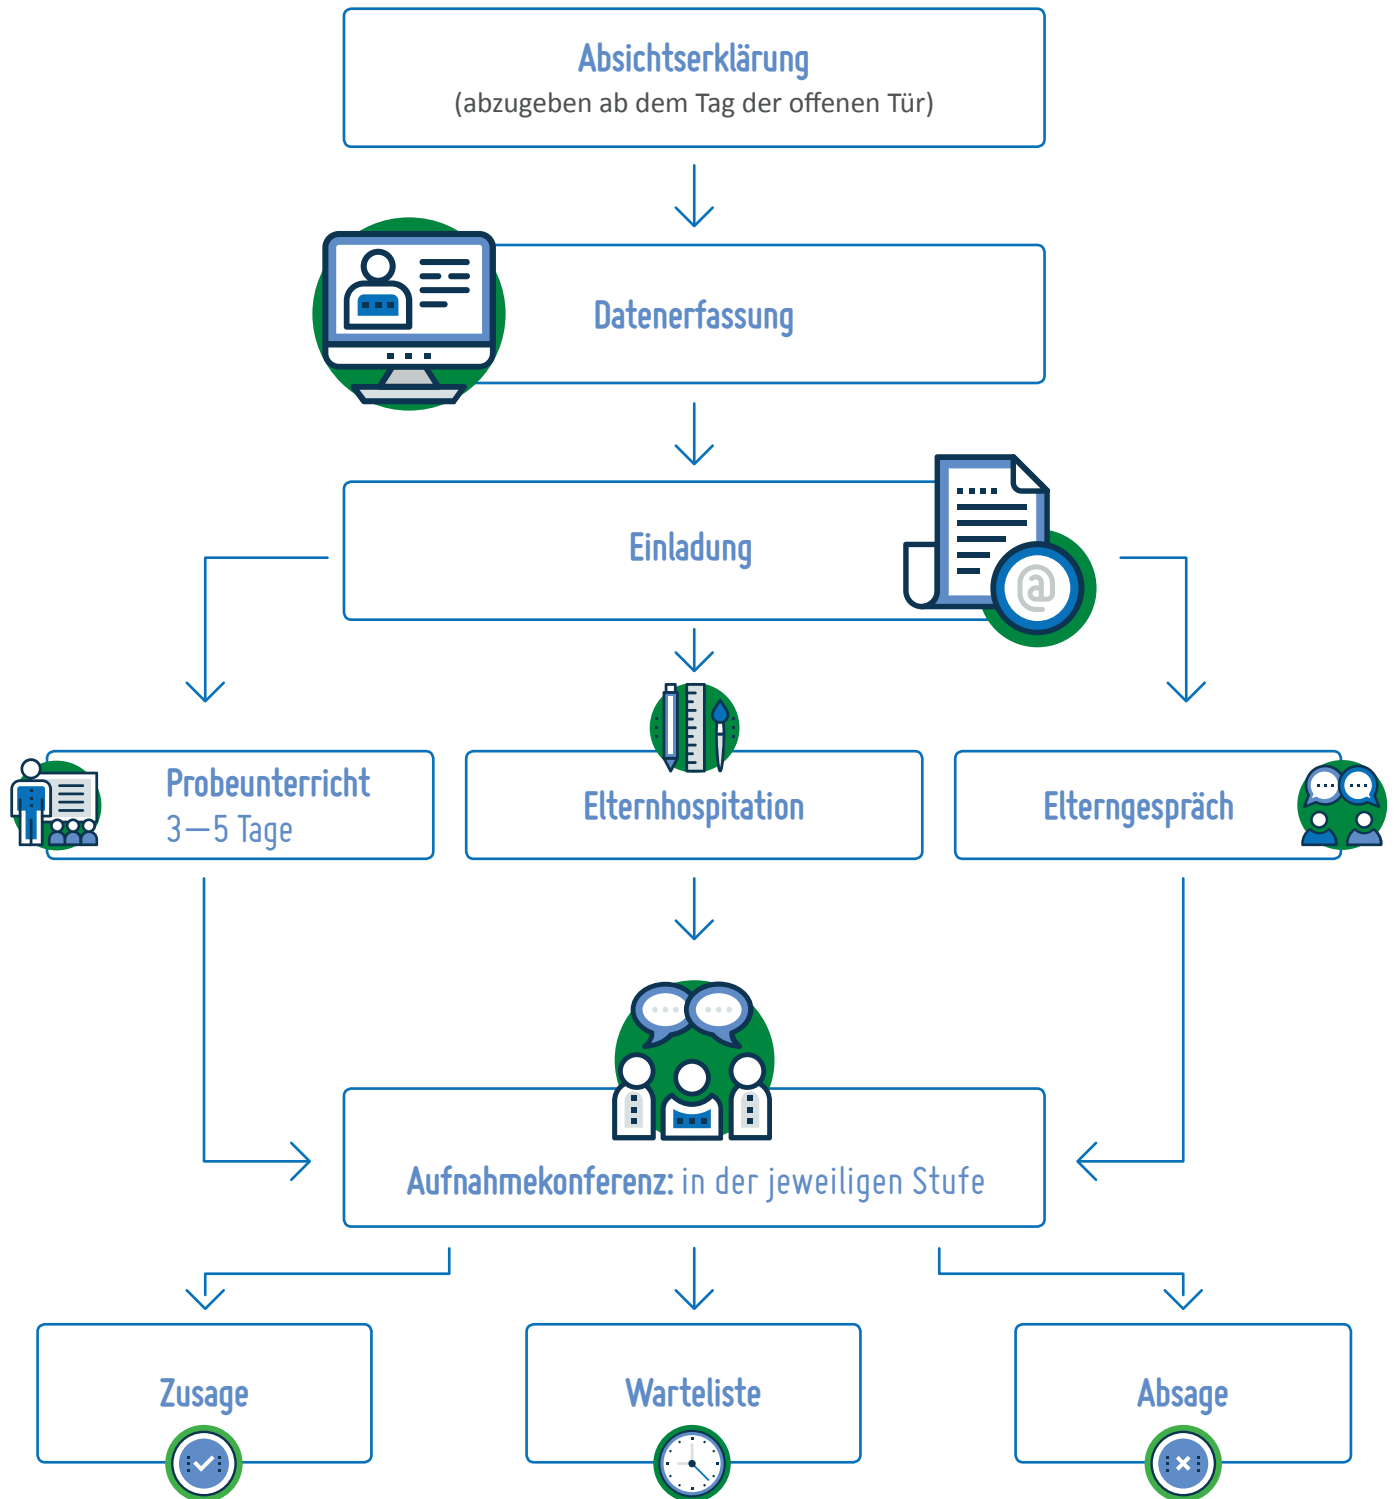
Absichtserklärung
(abzugeben ab dem Tag der offenen Tür)

Datenerfassung

Einladung

Probeunterricht
3—5 Tage

Elternhospitation

Elterngespräch

Aufnahmekonferenz: in der jeweiligen Stufe

Zusage

Warteliste

Absage